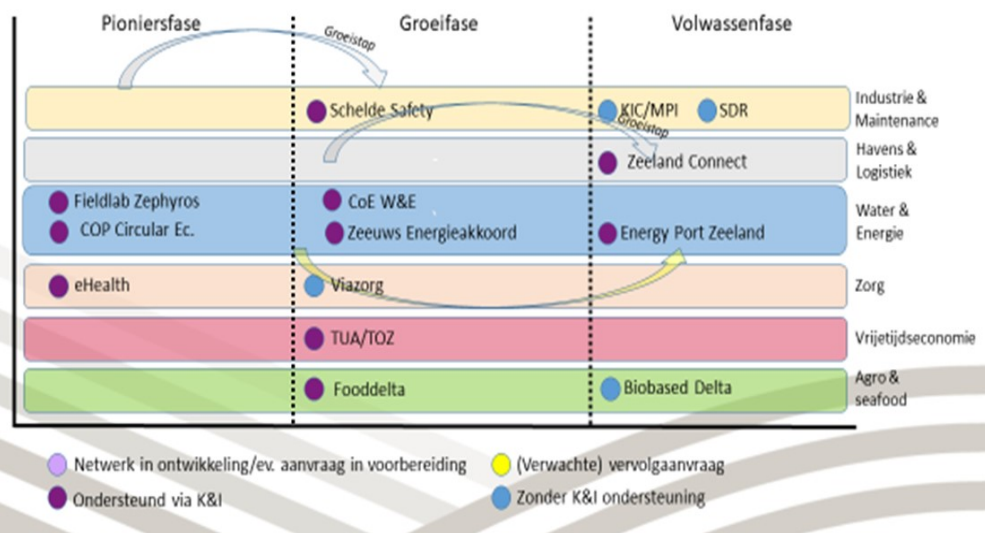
Pioniersfase

Groeifase

Volwassenfase

Groeistap

Schelde Safety

KIC/MPI

SDR

Industrie & Maintenance

Groeistap

Zeeland Connect

Havens & Logistiek

Fieldlab Zephyros

COP Circular Ec.

CoE W&E

Zeeuws Energieakkoord

Energy Port Zeeland

Water & Energie

eHealth

Viazorg

Zorg

TUA/TOZ

Vrijetijdseconomie

Fooddelta

Biobased Delta

Agro & seafood

Netwerk in ontwikkeling/ev. aanvraag in voorbereiding

(Verwachte) vervolgaanvraag

Ondersteund via K&I

Zonder K&I ondersteuning